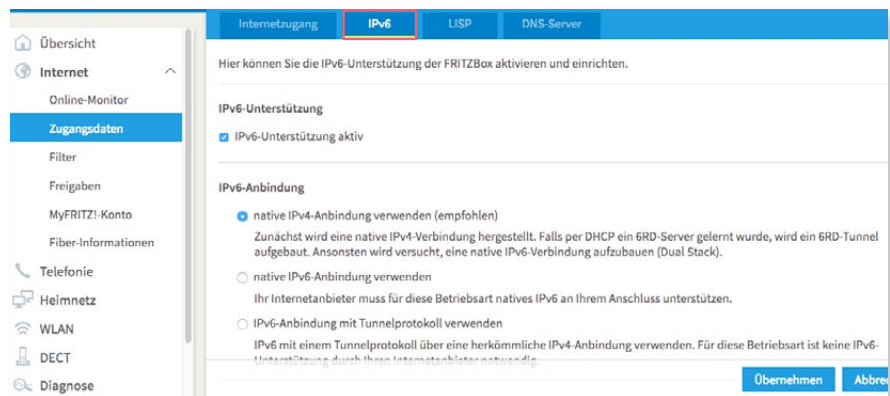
Übersicht
Internet
Online-Monitor
Zugangsdaten
Filter
Freigaben
MyFRITZ!-Konto
Fiber-Informationen
Telefonie
Heimnetz
WLAN
DECT
Diagnose

Internetzugang | IPv6 | LISP | DNS-Server

Hier können Sie die IPv6-Unterstützung der FRITZBox aktivieren und einrichten.

IPv6-Unterstützung

IPv6-Unterstützung aktiv

IPv6-Anbindung

native IPv4-Anbindung verwenden (empfohlen)

Zunächst wird eine native IPv4-Verbindung hergestellt. Falls per DHCP ein 6RD-Server gelernt wurde, wird ein 6RD-Tunnel aufgebaut. Ansonsten wird versucht, eine native IPv6-Verbindung aufzubauen (Dual Stack).

native IPv6-Anbindung verwenden

Ihr Internetanbieter muss für diese Betriebsart natives IPv6 an Ihrem Anschluss unterstützen.

IPv6-Anbindung mit Tunnelprotokoll verwenden

IPv6 mit einem Tunnelprotokoll über eine herkömmliche IPv4-Anbindung verwenden. Für diese Betriebsart ist keine IPv6-Unterstützung durch Ihren Internetanbieter notwendig.

Übernehmen
Abbre